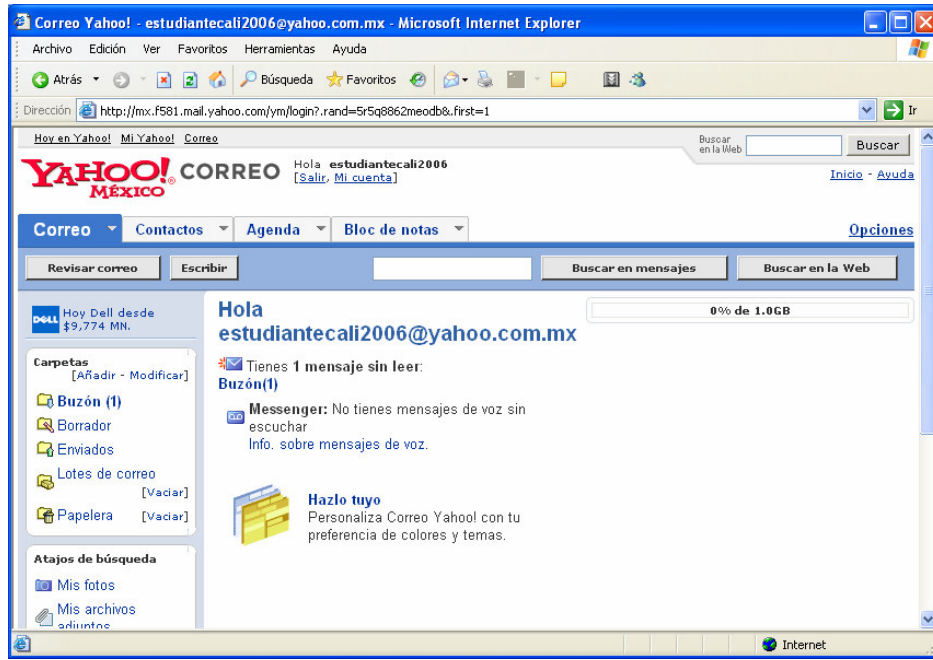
Correo Yahoo! - estudiantecali2006@yahoo.com.mx - Microsoft Internet Explorer

Archivo Edición Ver Favoritos Herramientas Ayuda

Atrás Búsqueda Favoritos

Dirección http://mx.f581.mail.yahoo.com/ym/login?.rand=5r5q8862meodb&.first=1 Ir

Hoy en Yahoo! Mi Yahoo! Correo

Buscar en la Web Buscar

YAHOO! MÉXICO CORREO

Hola estudiantecali2006 [Salir, Mi cuenta]

Inicio - Ayuda

Correo Contactos Agenda Bloc de notas Opciones

Revisar correo Escribir Buscar en mensajes Buscar en la Web

DELL Hoy Dell desde $9,774 MN.

Carpetas [Añadir - Modificar]

Buzón (1)
Borrador
Enviados
Lotes de correo [Vaciar]
Papelera [Vaciar]

Atajos de búsqueda

Mis fotos
Mis archivos adjuntos

Hola estudiantecali2006@yahoo.com.mx

0% de 1.0GB

Tienes 1 mensaje sin leer: Buzón(1)

Messenger: No tienes mensajes de voz sin escuchar
Info. sobre mensajes de voz.

Hazlo tuyo
Personaliza Correo Yahoo! con tu preferencia de colores y temas.

Internet